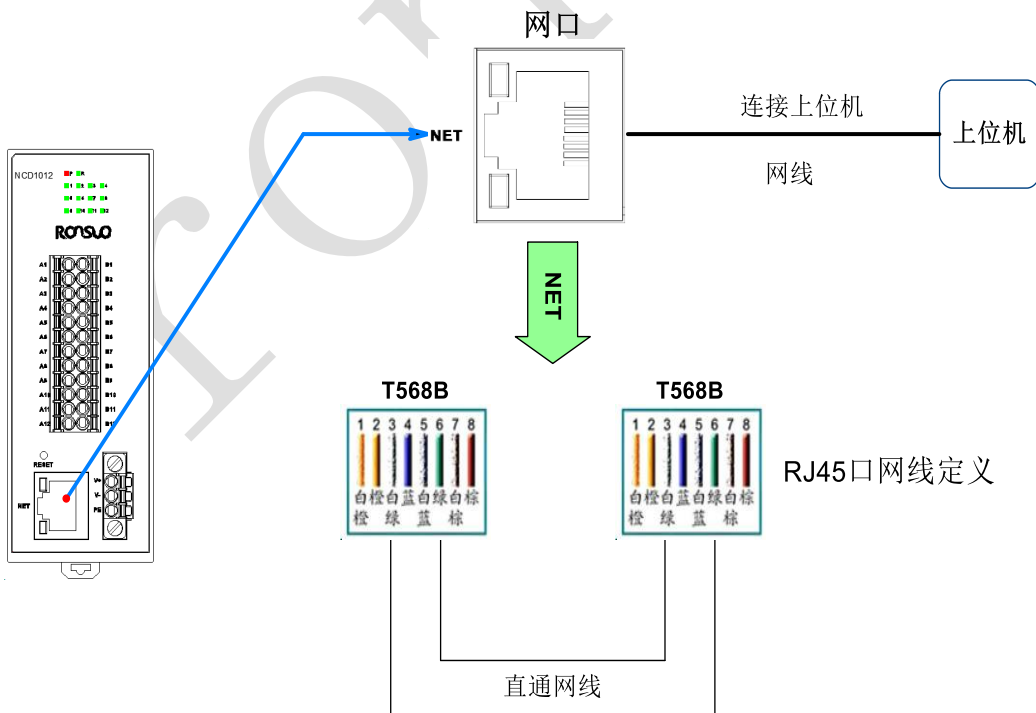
网口

NET

连接上位机

上位机

网线

NCD1012

RONSUO

A1 A2 A3 A4 A5 A6 A7 A8 A9 A10 A11 A12

B1 B2 B3 B4 B5 B6 B7 B8 B9 B10 B11 B12

RESET

NET

V+ V- PG

NET

T568B

1 2 3 4 5 6 7 8
白橙 白 蓝 白 绿 白 棕
橙 绿 蓝 棕

T568B

1 2 3 4 5 6 7 8
白橙 白 蓝 白 绿 白 棕
橙 绿 蓝 棕

RJ45口网线定义

直通网线